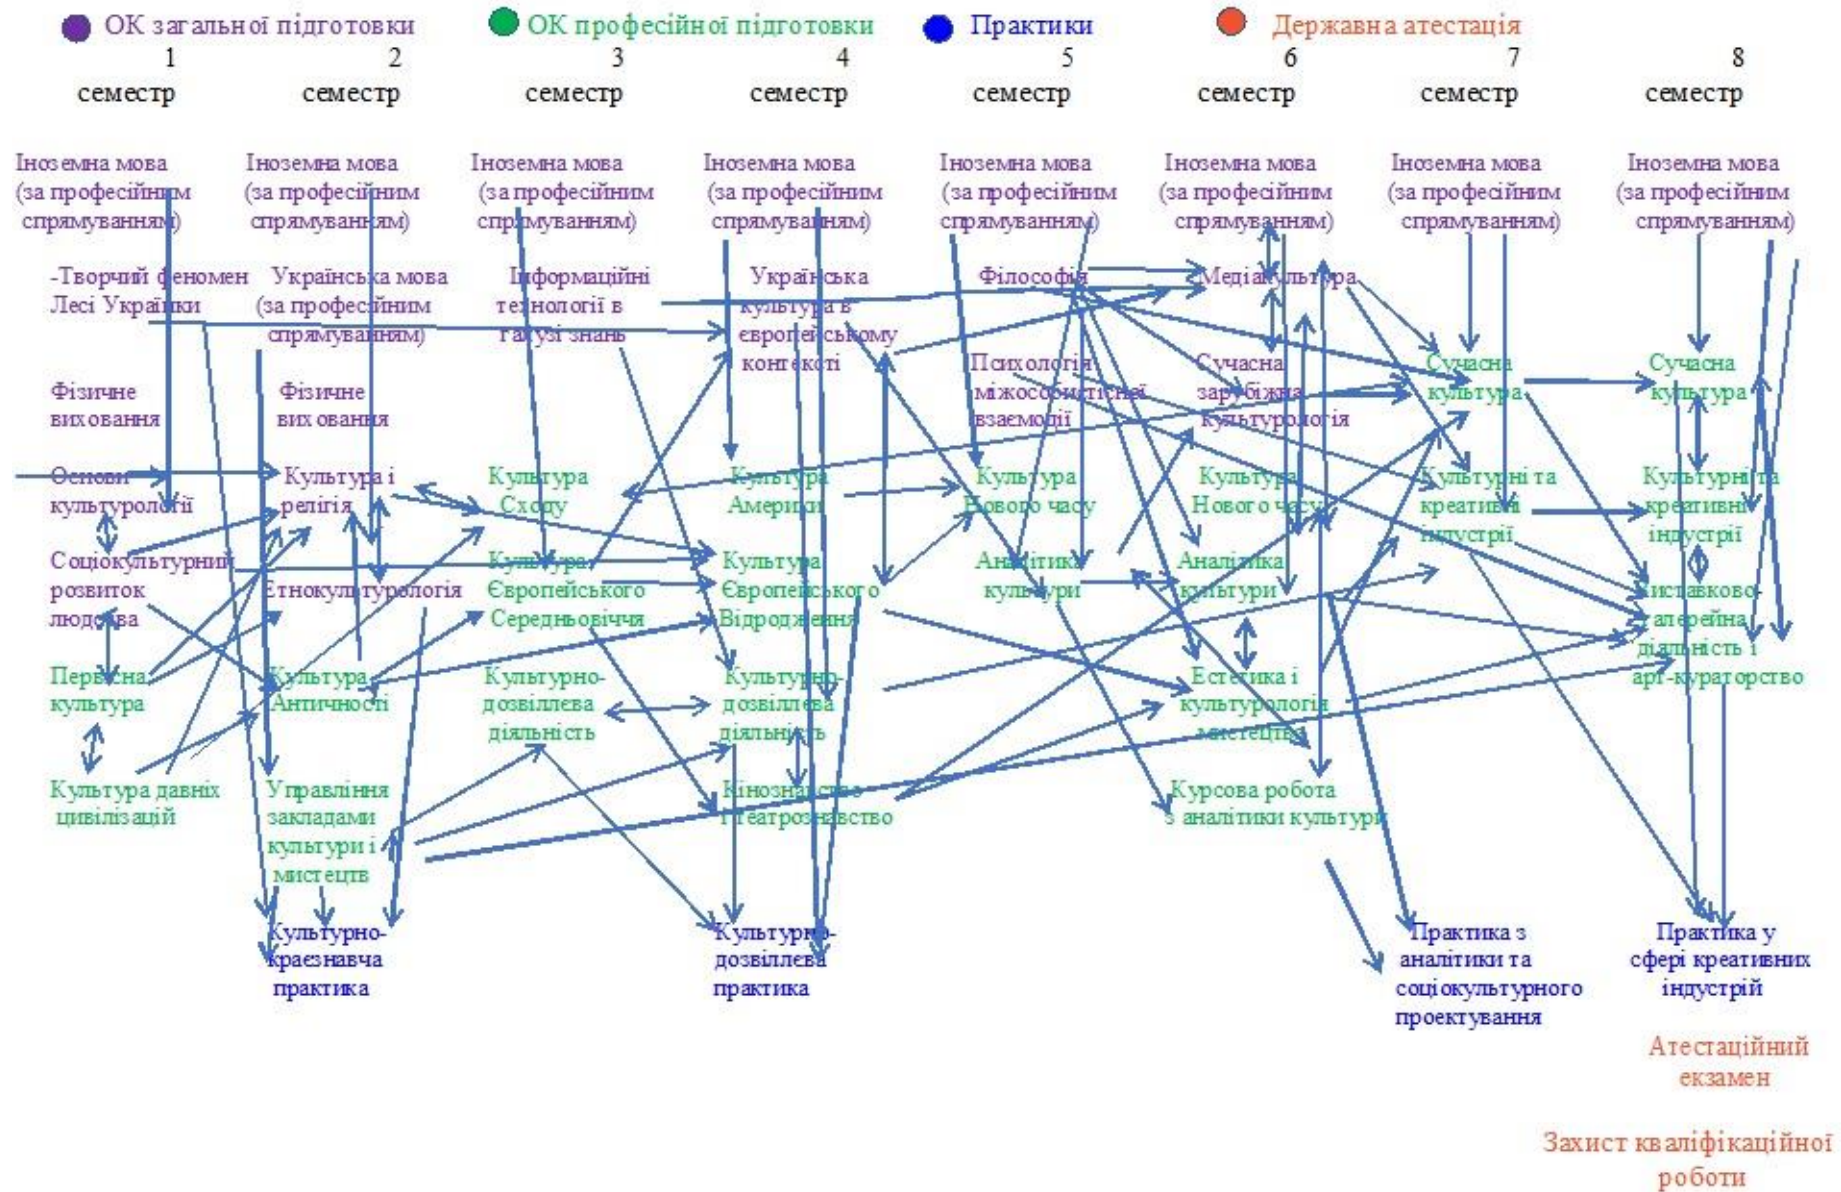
ОК загальної підготовки ОК професійної підготовки Практики Державна атестація

1 семестр
2 семестр
3 семестр
4 семестр
5 семестр
6 семестр
7 семестр
8 семестр

1 семестр:
Іноземна мова (за професійним спрямуванням)
-Творчий феномен Лесі Українки
Фізичне виховання
Основи культурології
Соціокультурний розвиток людства
Первісна культура
Культура давніх цивілізацій

2 семестр:
Іноземна мова (за професійним спрямуванням)
Українська мова (за професійним спрямуванням)
Фізичне виховання
Культура і релігія
Етнокультурологія
Культура Античності
Управління закладами культури і мистецтв
Культурно-краєзнавча практика

3 семестр:
Іноземна мова (за професійним спрямуванням)
Інформаційні технології в галузі знань
Культура Сходу
Культура Європейського Середньовіччя
Культурно-дозвіллева діяльність

4 семестр:
Іноземна мова (за професійним спрямуванням)
Українська культура в європейському контексті
Культура Америки
Культура Європейського Відродження
Культурно-дозвіллева діяльність
Кінознавство і театрознавство
Культурно-дозвіллева практика

5 семестр:
Іноземна мова (за професійним спрямуванням)
Філософія
Психологія міжособистісної взаємодії
Культура Нового часу
Аналітика культури

6 семестр:
Іноземна мова (за професійним спрямуванням)
Медіакультура
Сучасна зарубіжна культурологія
Культура Нового часу
Аналітика культури
Естетика і культурологія мистецтва
Курсова робота з аналітики культури

7 семестр:
Іноземна мова (за професійним спрямуванням)
Сучасна культура
Культурні та креативні індустрії
Практика з аналітики та соціокультурного проектування

8 семестр:
Іноземна мова (за професійним спрямуванням)
Сучасна культура
Культурні та креативні індустрії
Виставково-галерейна діяльність і арт-кураторство
Практика у сфері креативних індустрій
Атестаційний екзамен
Захист кваліфікаційної роботи